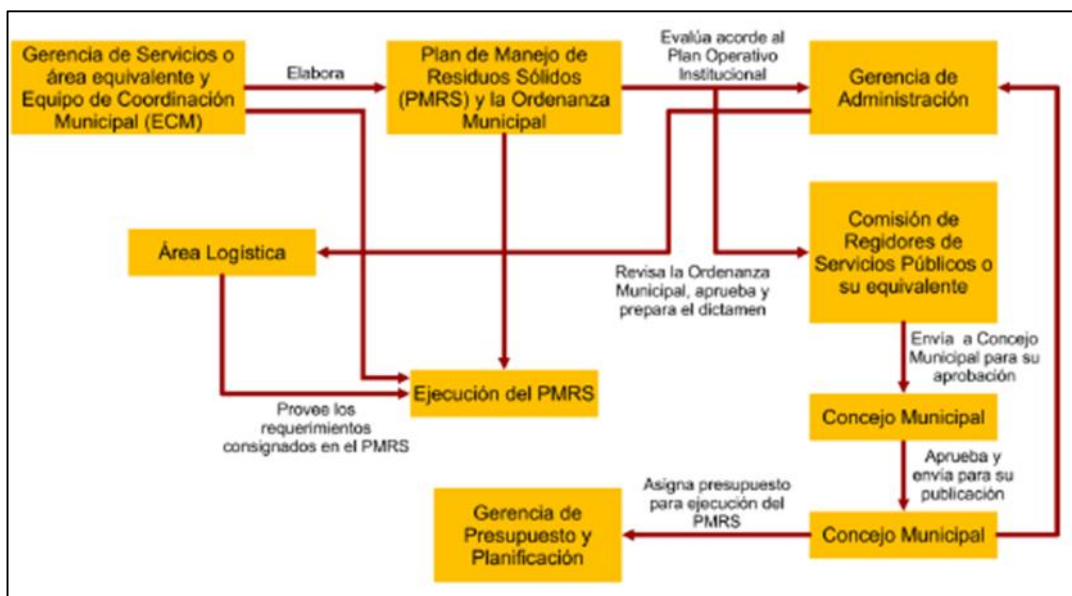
Gerencia de Servicios o área equivalente y Equipo de Coordinación Municipal (ECM)

Elabora

Plan de Manejo de Residuos Sólidos (PMRS) y la Ordenanza Municipal

Evalúa acorde al Plan Operativo Institucional

Gerencia de Administración

Área Logística

Comisión de Regidores de Servicios Públicos o su equivalente

Revisa la Ordenanza Municipal, aprueba y prepara el dictamen

Envía a Concejo Municipal para su aprobación

Ejecución del PMRS

Provee los requerimientos consignados en el PMRS

Concejo Municipal

Aprueba y envía para su publicación

Asigna presupuesto para ejecución del PMRS

Gerencia de Presupuesto y Planificación

Concejo Municipal